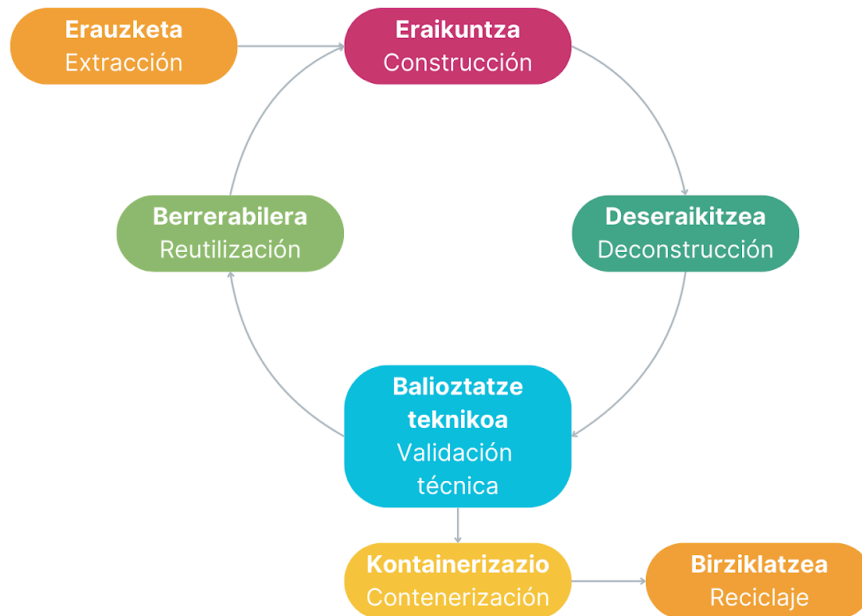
Erauzketa
Extracción

Eraikuntza
Construcción

Berrerabilera
Reutilización

Deseraikitzea
Deconstrucción

Balioztatze teknikoa
Validación técnica

Kontainerizazio
Contenerización

Birziklatzea
Reciclaje